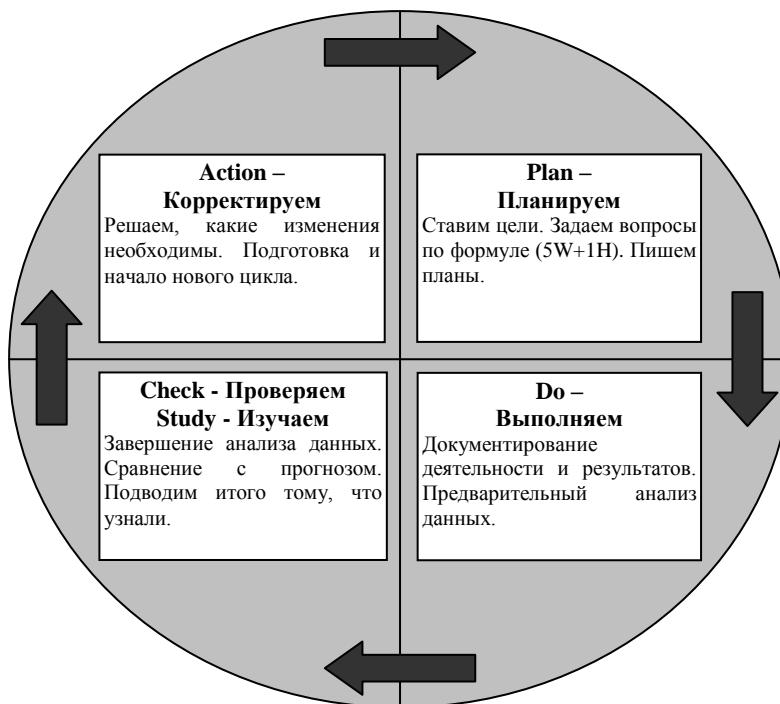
Action –
Корректируем
Решаем, какие изменения необходимы. Подготовка и начало нового цикла.

Plan –
Планируем
Ставим цели. Задаем вопросы по формуле (5W+1H). Пишем планы.

Check - Проверяем
Study - Изучаем
Завершение анализа данных. Сравнение с прогнозом. Подводим итого тому, что узнали.

Do –
Выполняем
Документирование деятельности и результатов. Предварительный анализ данных.